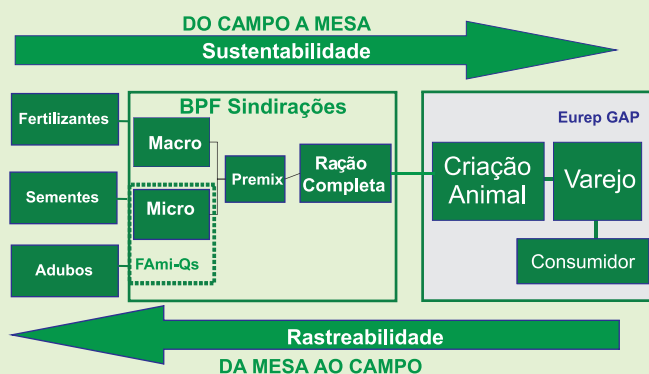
DO CAMPO A MESA

Sustentabilidade

Fertilizantes

Sementes

Adubos

BPF Sindirações

Macro

Micro

FAmi-Qs

Premix

Ração Completa

Eurep GAP

Criação Animal

Varejo

Consumidor

Rastreabilidade

DA MESA AO CAMPO